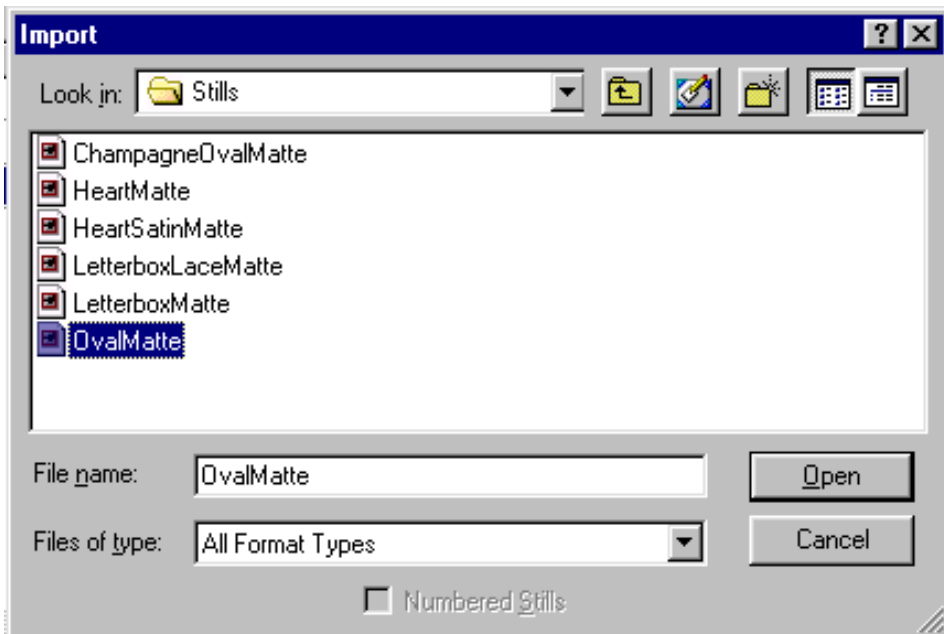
Import

?

Look in: Stills

ChampagneOvalMatte
HeartMatte
HeartSatinMatte
LetterboxLaceMatte
LetterboxMatte
OvalMatte

File name: OvalMatte

Open

Files of type: All Format Types

Cancel

Numbered Stills